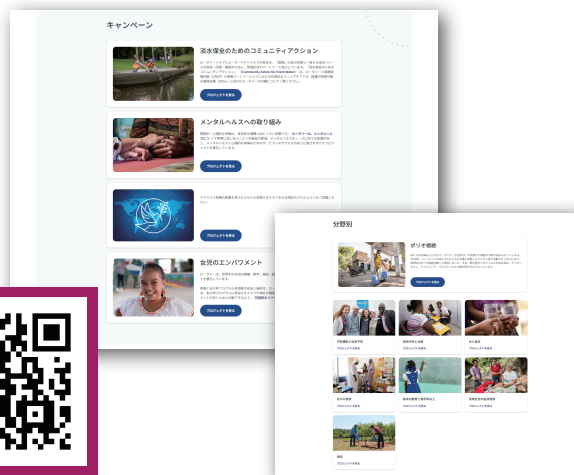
キャンペーン

淡水保全のためのコミュニティアクション

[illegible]

プロジェクトを見る

メンタルヘルスへの取り組み

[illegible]

プロジェクトを見る

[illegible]

プロジェクトを見る

女児のエンパワメント

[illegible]

プロジェクトを見る

分野別

ポリオ根絶

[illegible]

プロジェクトを見る

平和構築と紛争予防
プロジェクトを見る

疾病予防と治療
プロジェクトを見る

水と衛生
プロジェクトを見る

母子の健康
プロジェクトを見る

基本的教育と識字率向上
プロジェクトを見る

地域社会の経済発展
プロジェクトを見る

環境
プロジェクトを見る